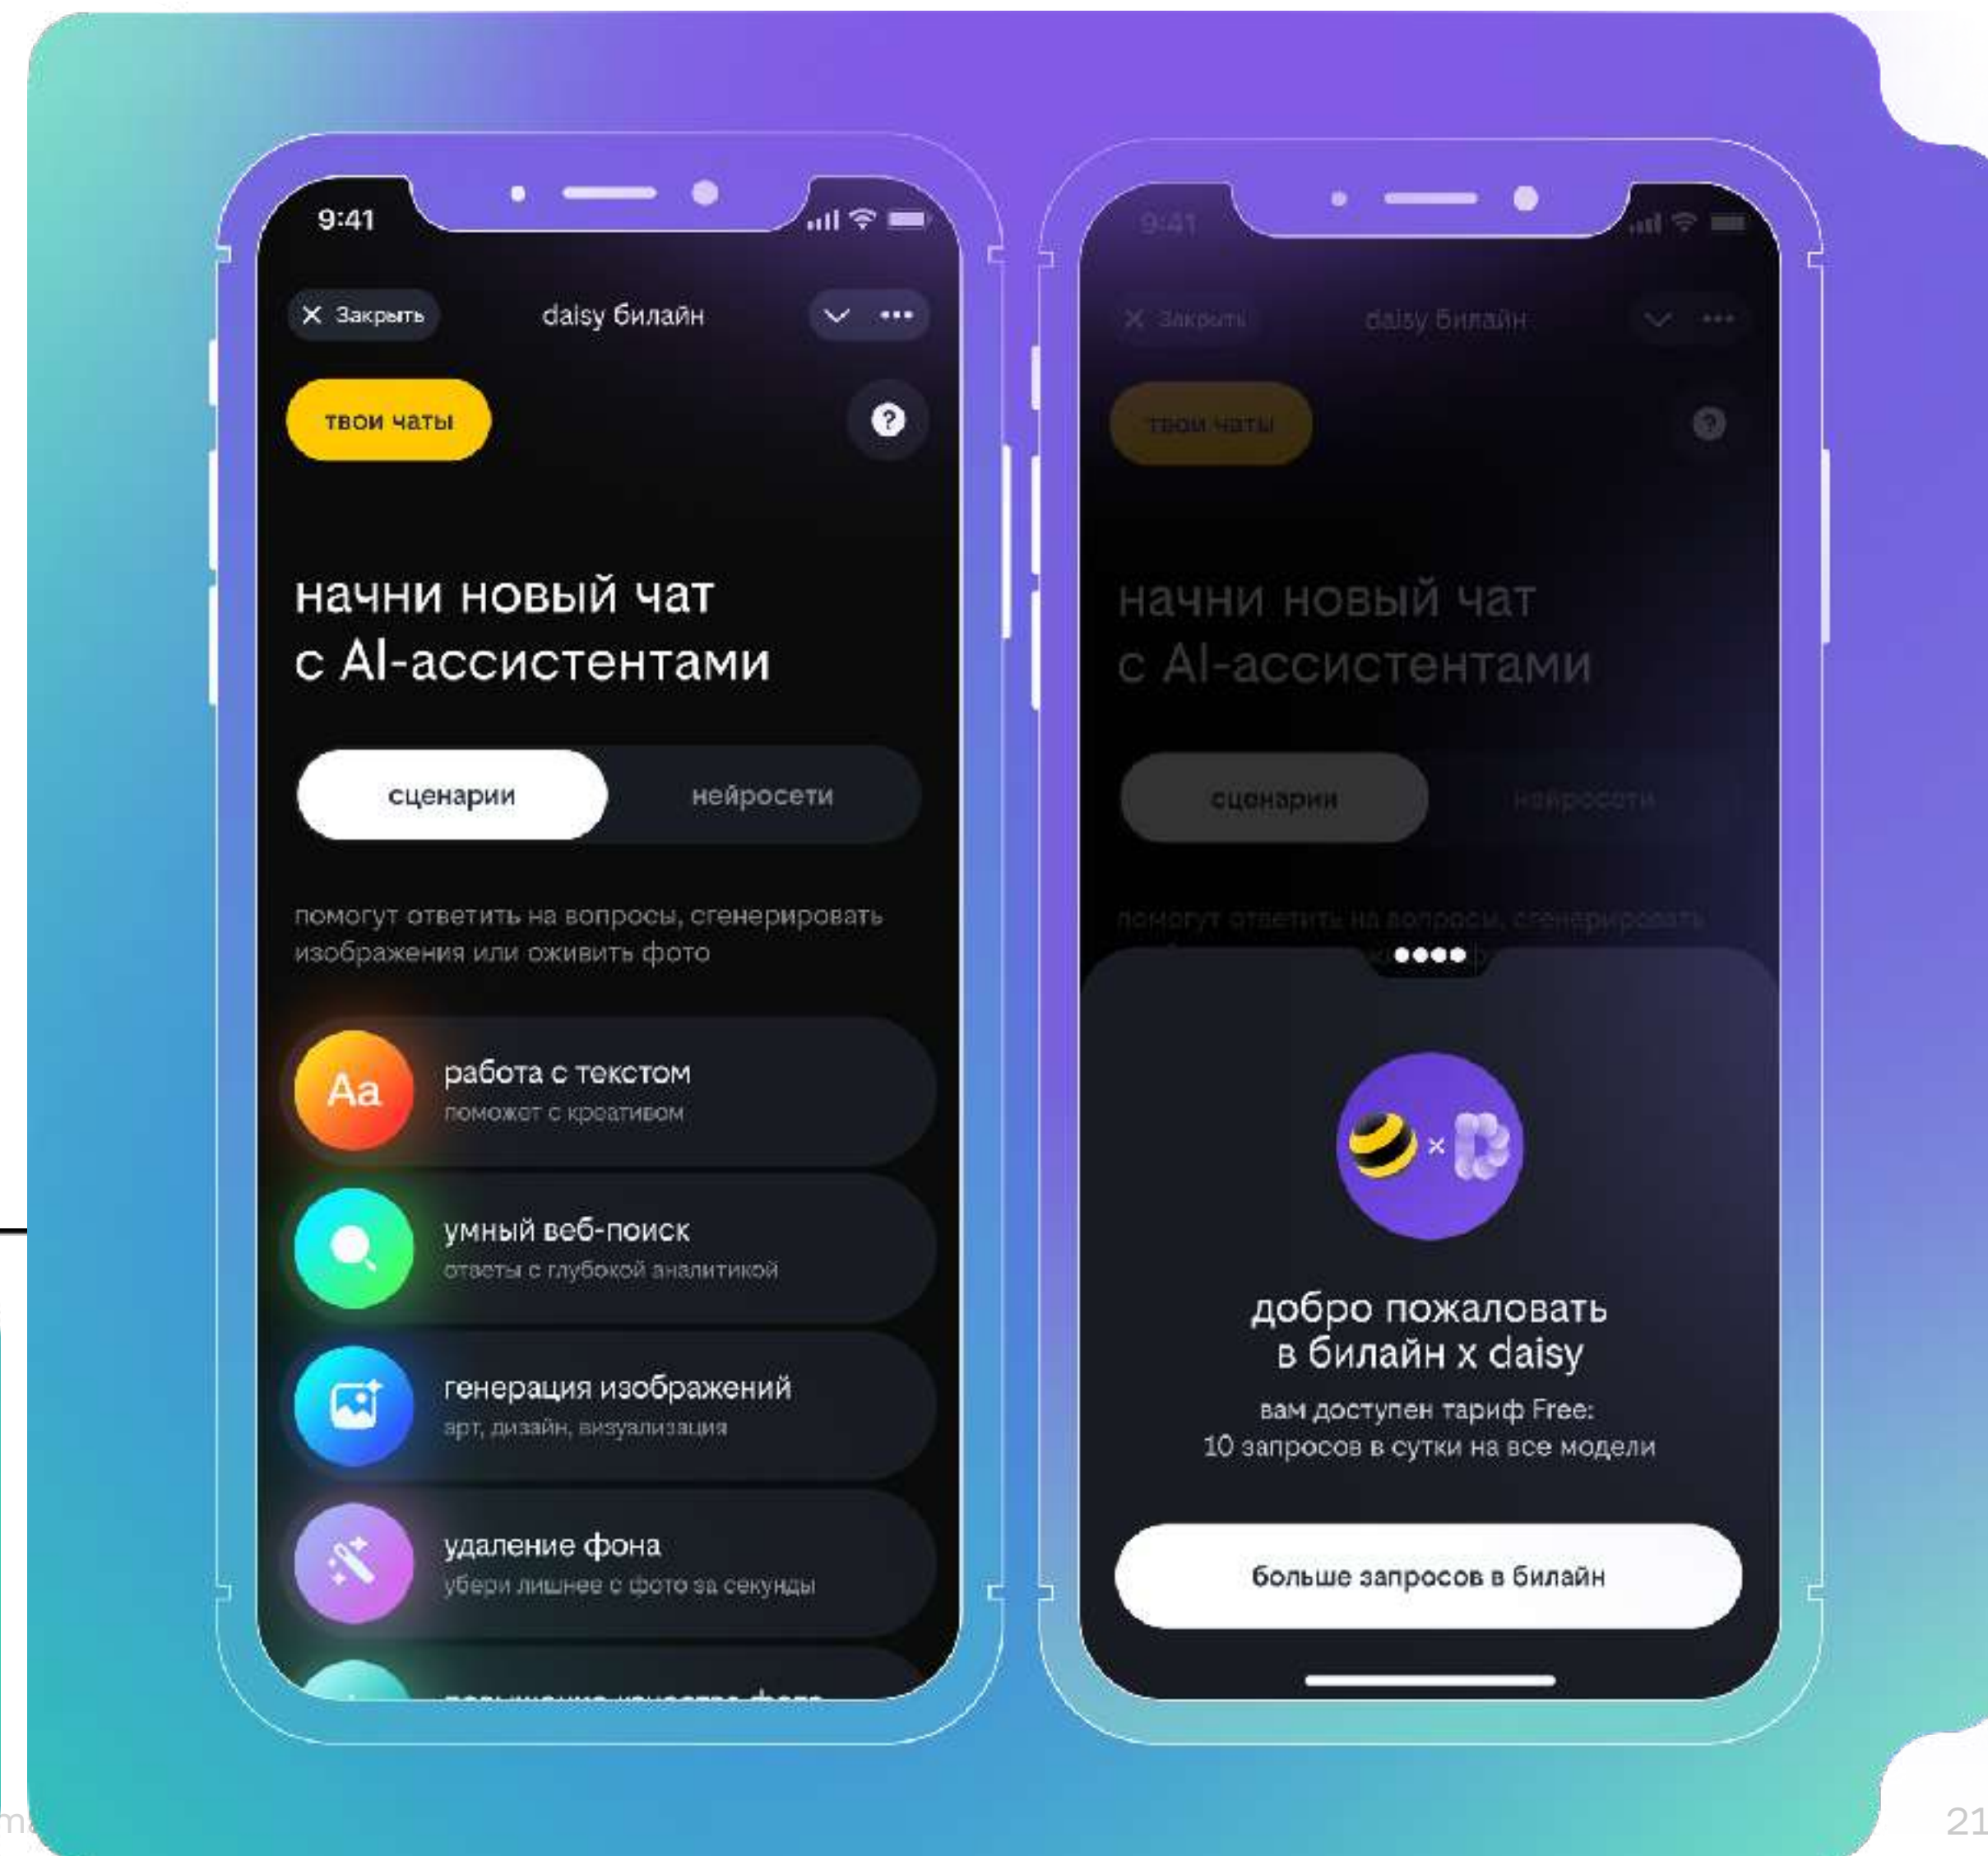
9:41

Закрыть daisy билайн

твои чаты

?

начни новый чат с AI-ассистентами

сценарии нейросети

помогут ответить на вопросы, сгенерировать изображения или оживить фото

Aa работа с текстом
поможет с креативом

умный веб-поиск
ответы с глубокой аналитикой

генерация изображений
арт, дизайн, визуализация

удаление фона
убери лишнее с фото за секунды

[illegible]

9:41

Закрыть daisy билайн

твои чаты

?

начни новый чат с AI-ассистентами

сценарии нейросети

помогут ответить на вопросы, сгенерировать

×

добро пожаловать в билайн x daisy

вам доступен тариф Free:
10 запросов в сутки на все модели

больше запросов в билайн

21